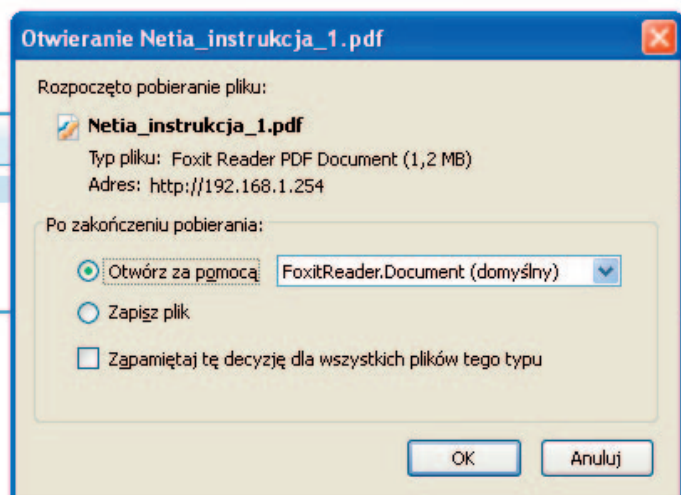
Otwieranie Netia_instrukcja_1.pdf

Rozpoczęto pobieranie pliku:

Netia_instrukcja_1.pdf

Typ pliku: Foxit Reader PDF Document (1,2 MB)

Adres: http://192.168.1.254

Po zakończeniu pobierania:

Otwórz za pomocą FoxitReader.Document (domyślny)

Zapisz plik

Zapamiętaj tę decyzję dla wszystkich plików tego typu

OK Anuluj